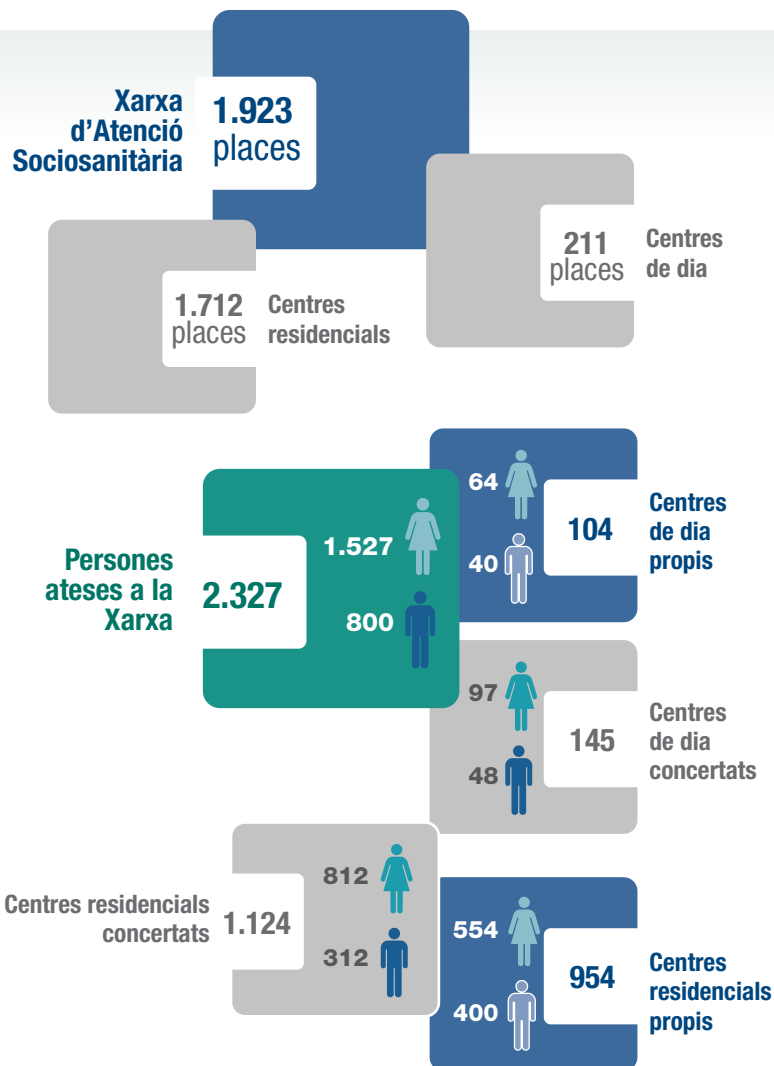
Xarxa d'Atenció Sociosanitària

1.923 places

211 places

Centres de dia

1.712 places

Centres residencials

64

104

Centres de dia propis

40

Persones ateses a la Xarxa

2.327

1.527

800

97

145

Centres de dia concertats

48

812

Centres residencials concertats

1.124

312

554

954

Centres residencials propis

400